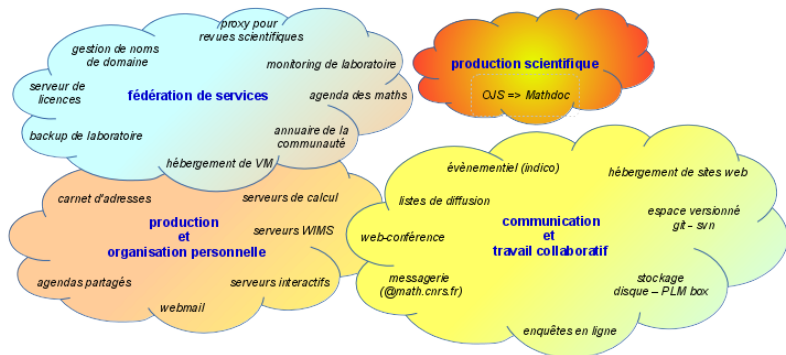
fédération de services

gestion de noms de domaine

proxy pour revues scientifiques

monitoring de laboratoire

serveur de licences

agenda des maths

backup de laboratoire

annuaire de la communauté

hébergement de VM

production scientifique

OJS => Mathdoc

production et organisation personnelle

carnet d'adresses

serveurs de calcul

serveurs WIMS

agendas partagés

serveurs interactifs

webmail

communication et travail collaboratif

évènementiel (indico)

hébergement de sites web

listes de diffusion

espace versionné git – svn

web-conférence

messagerie (@math.cnrs.fr)

stockage disque – PLM box

enquêtes en ligne